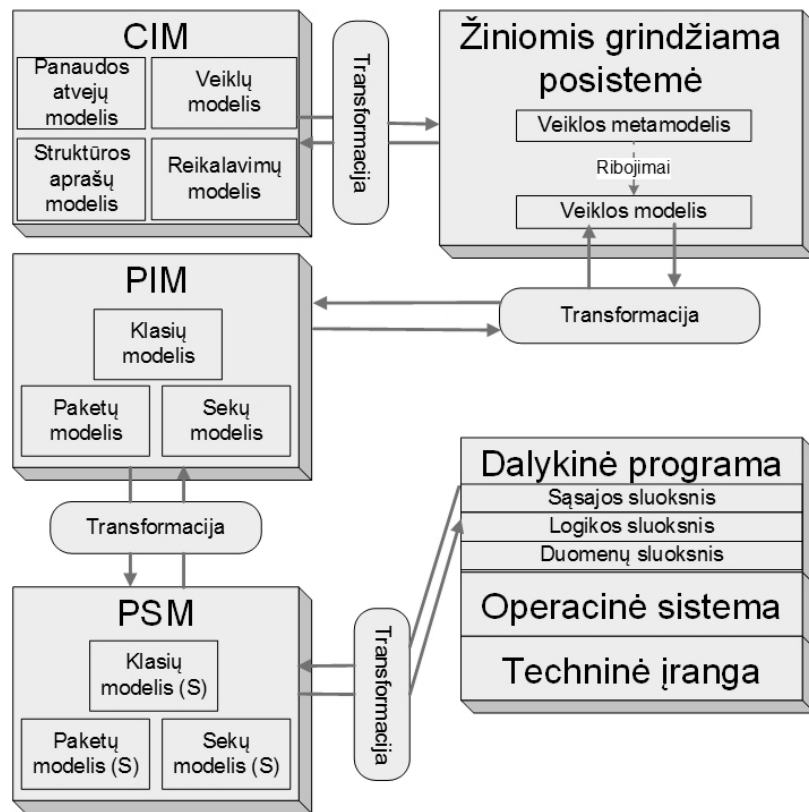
CIM

Panaudos atvejų modelis

Veiklų modelis

Struktūros aprašų modelis

Reikalavimų modelis

Transformacija

Žiniomis grindžiama posistemė

Veiklos metamodelis

Ribojimai

Veiklos modelis

PIM

Klasių modelis

Paketų modelis

Sekų modelis

Transformacija

Transformacija

Dalykinė programa

Sąsajos sluoksnis

Logikos sluoksnis

Duomenų sluoksnis

Operacinė sistema

Techninė įranga

PSM

Klasių modelis (S)

Paketų modelis (S)

Sekų modelis (S)

Transformacija